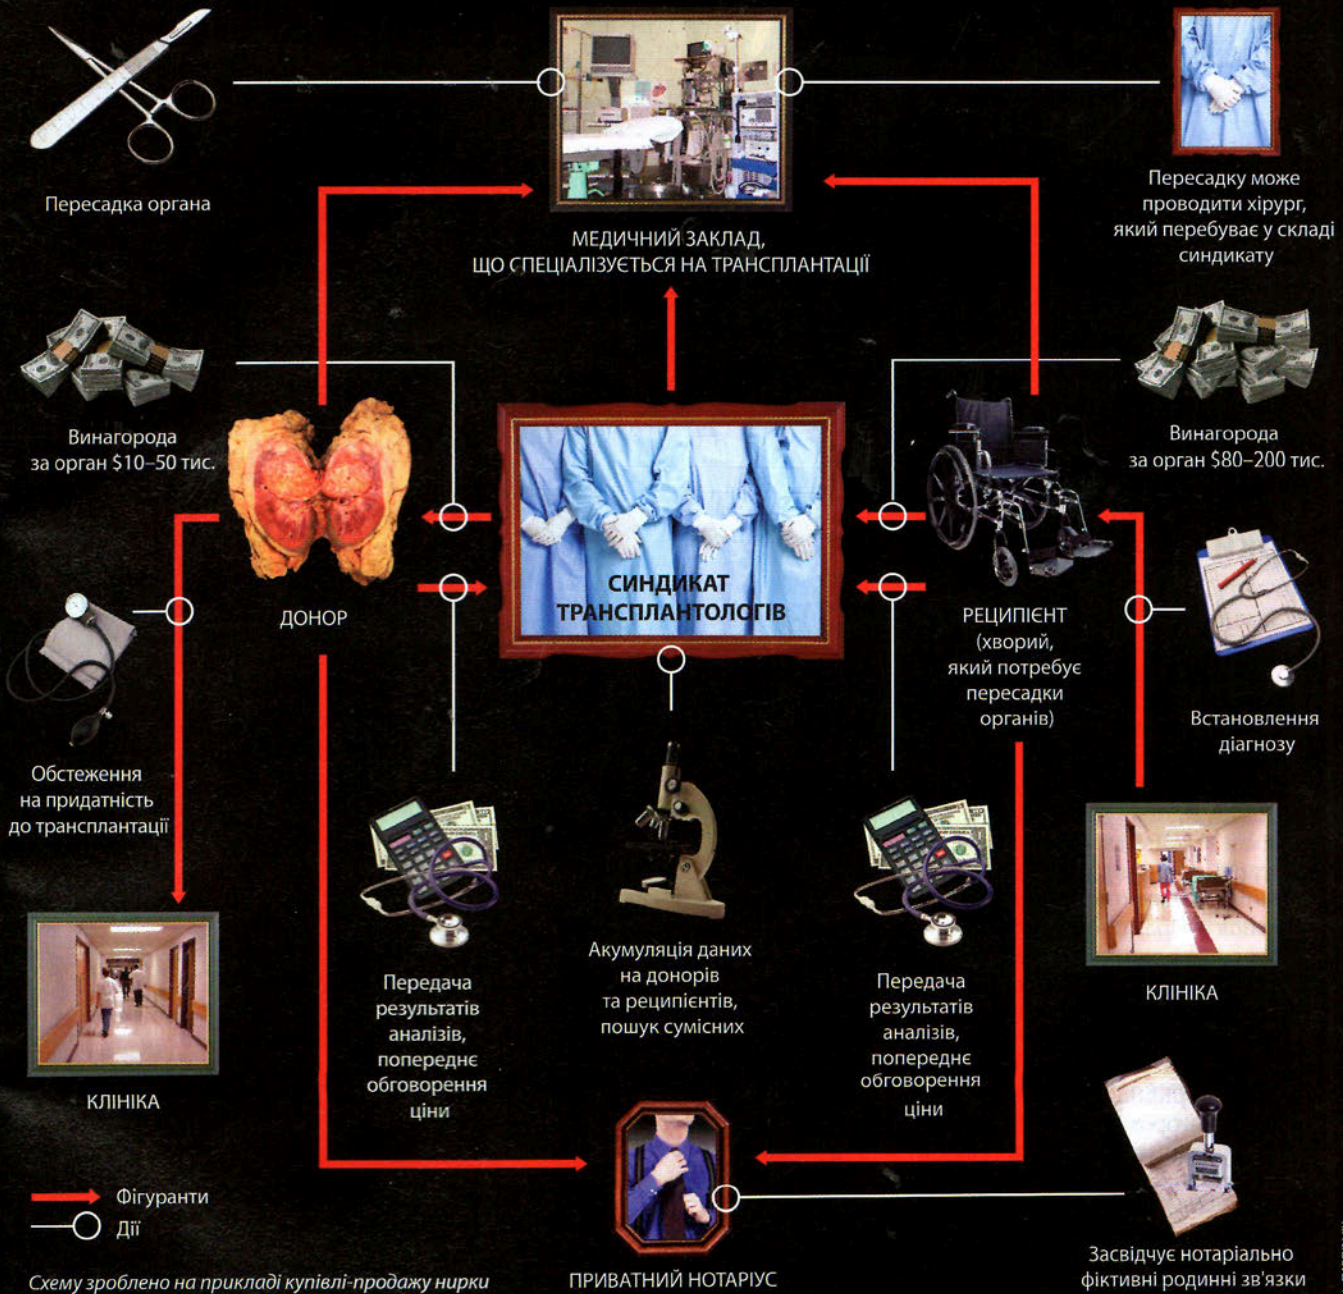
Пересадка органа

МЕДИЧНИЙ ЗАКЛАД, ЩО СПЕЦІАЛІЗУЄТЬСЯ НА ТРАНСПЛАНТАЦІЇ

Пересадку може проводити хірург, який перебуває у складі синдикату

Винагорода за орган $10–50 тис.

Винагорода за орган $80–200 тис.

СИНДИКАТ ТРАНСПЛАНТОЛОГІВ

ДОНОР

РЕЦИПІЄНТ (хворий, який потребує пересадки органів)

Обстеження на придатність до трансплантації

Встановлення діагнозу

Передача результатів аналізів, попереднє обговорення ціни

Акумуляція даних на донорів та реципієнтів, пошук сумісних

Передача результатів аналізів, попереднє обговорення ціни

КЛІНІКА

КЛІНІКА

Фігуранти
Дії

Схему зроблено на прикладі купівлі-продажу нирки

ПРИВАТНИЙ НОТАРІУС

Засвідчує нотаріально фіктивні родинні зв'язки